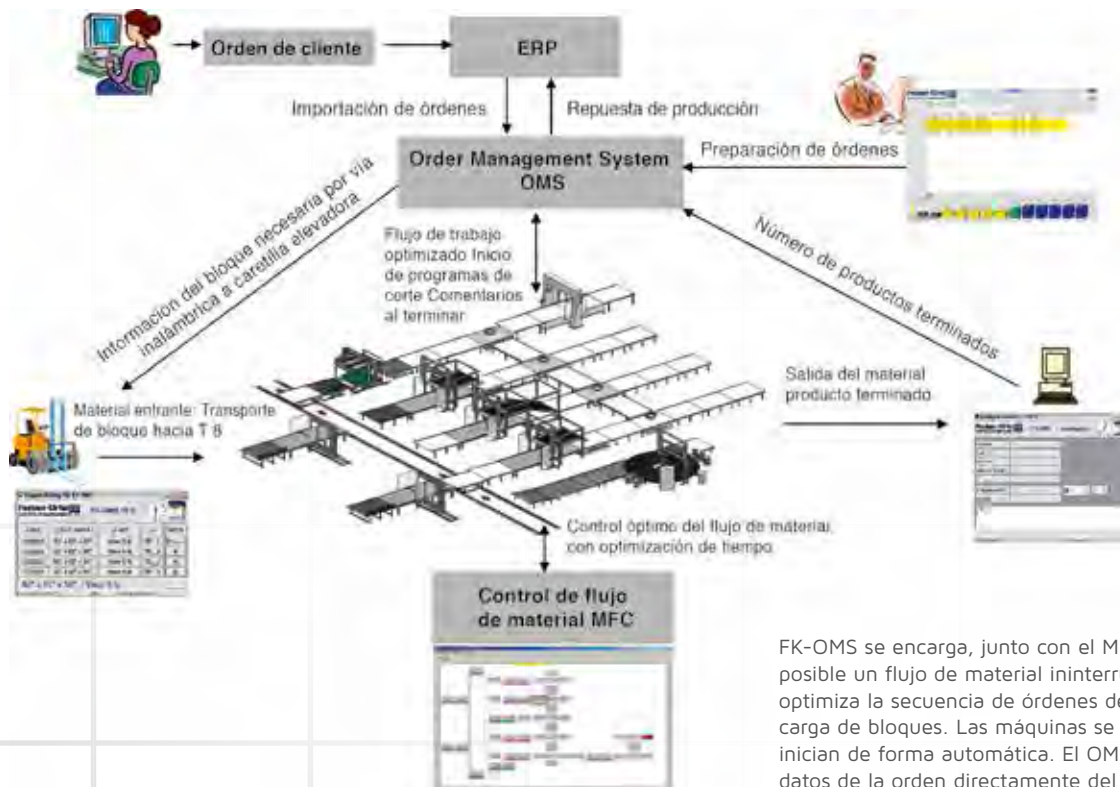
Orden de cliente

ERP

Importación de órdenes

Repuesta de producción

Order Management System OMS

Preparación de órdenes

Informacion del bloque necesaria por vía inalámbrica a carretilla elevadora

Flujo de trabajo optimizado Inicio de programas de corte Comentarios al terminar

Número de productos terminados

Material entrante: Transporte de bloque hacia T 8

Salida del material producto terminado

Control óptimo del flujo de material con optimización de tiempo

Control de flujo de material MFC

FK-OMS se encarga, junto con el M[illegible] posible un flujo de material ininterr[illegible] optimiza la secuencia de órdenes de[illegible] carga de bloques. Las máquinas se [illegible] inician de forma automática. El OM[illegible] datos de la orden directamente del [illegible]